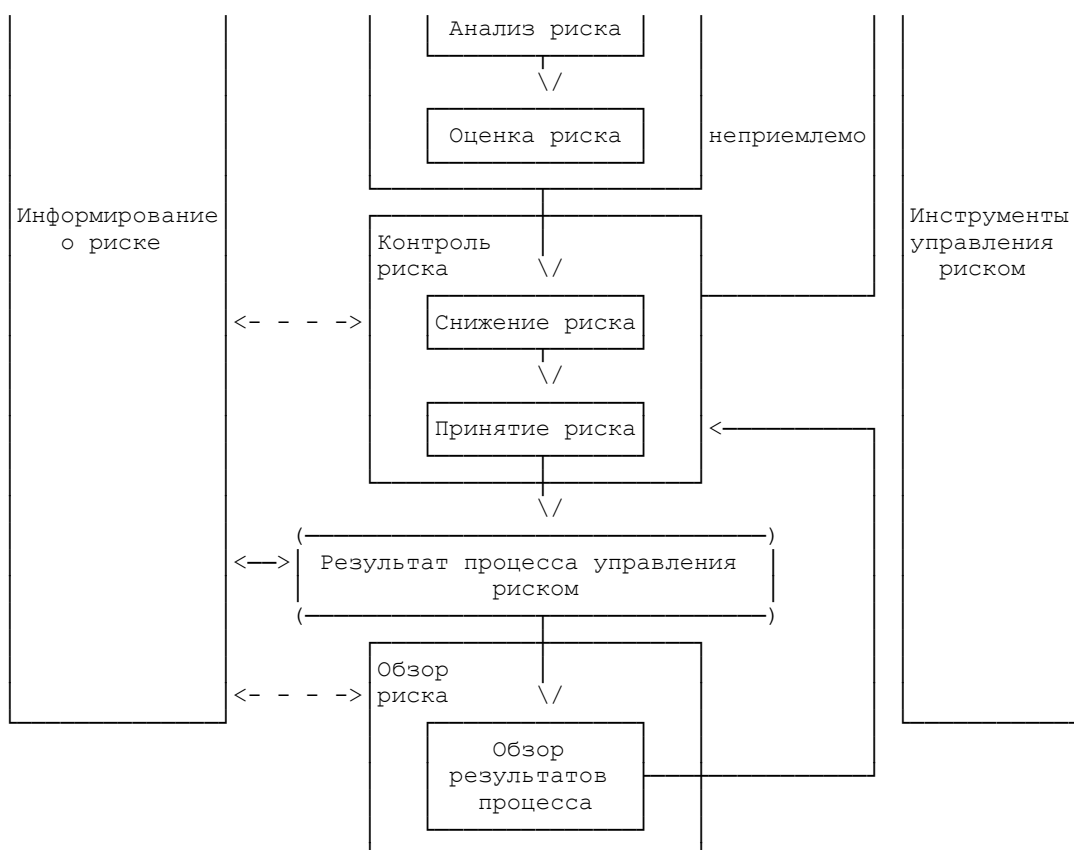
Анализ риска

Оценка риска

неприемлемо

Информирование о риске

Контроль риска

Инструменты управления риском

Снижение риска

Принятие риска

Результат процесса управления риском

Обзор риска

Обзор результатов процесса